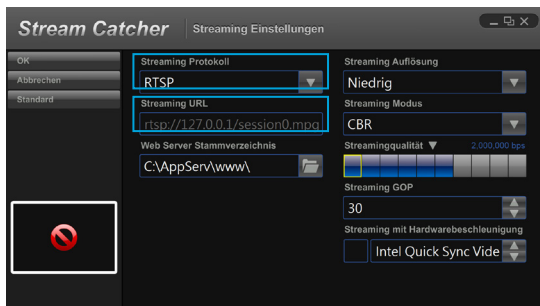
Stream Catcher
Streaming Einstellungen

OK
Abbrechen
Standard

Streaming Protokoll
RTSP

Streaming URL
rtsp://127.0.0.1/session0.mpg

Web Server Stammverzeichnis
C:\AppServ\www\

Streaming Auflösung
Niedrig

Streaming Modus
CBR

Streamingqualität
2,000,000 bps

Streaming GOP
30

Streaming mit Hardwarebeschleunigung
Intel Quick Sync Vide